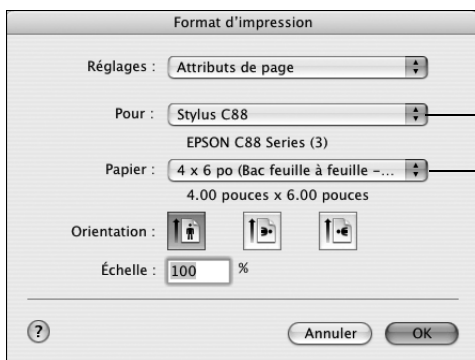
Format d'impression

Réglages : Attributs de page

Pour : Stylus C88

EPSON C88 Series (3)

Papier : 4 x 6 po (Bac feuille à feuille –...

4.00 pouces x 6.00 pouces

Orientation :

Échelle : 100 %

?

Annuler

OK